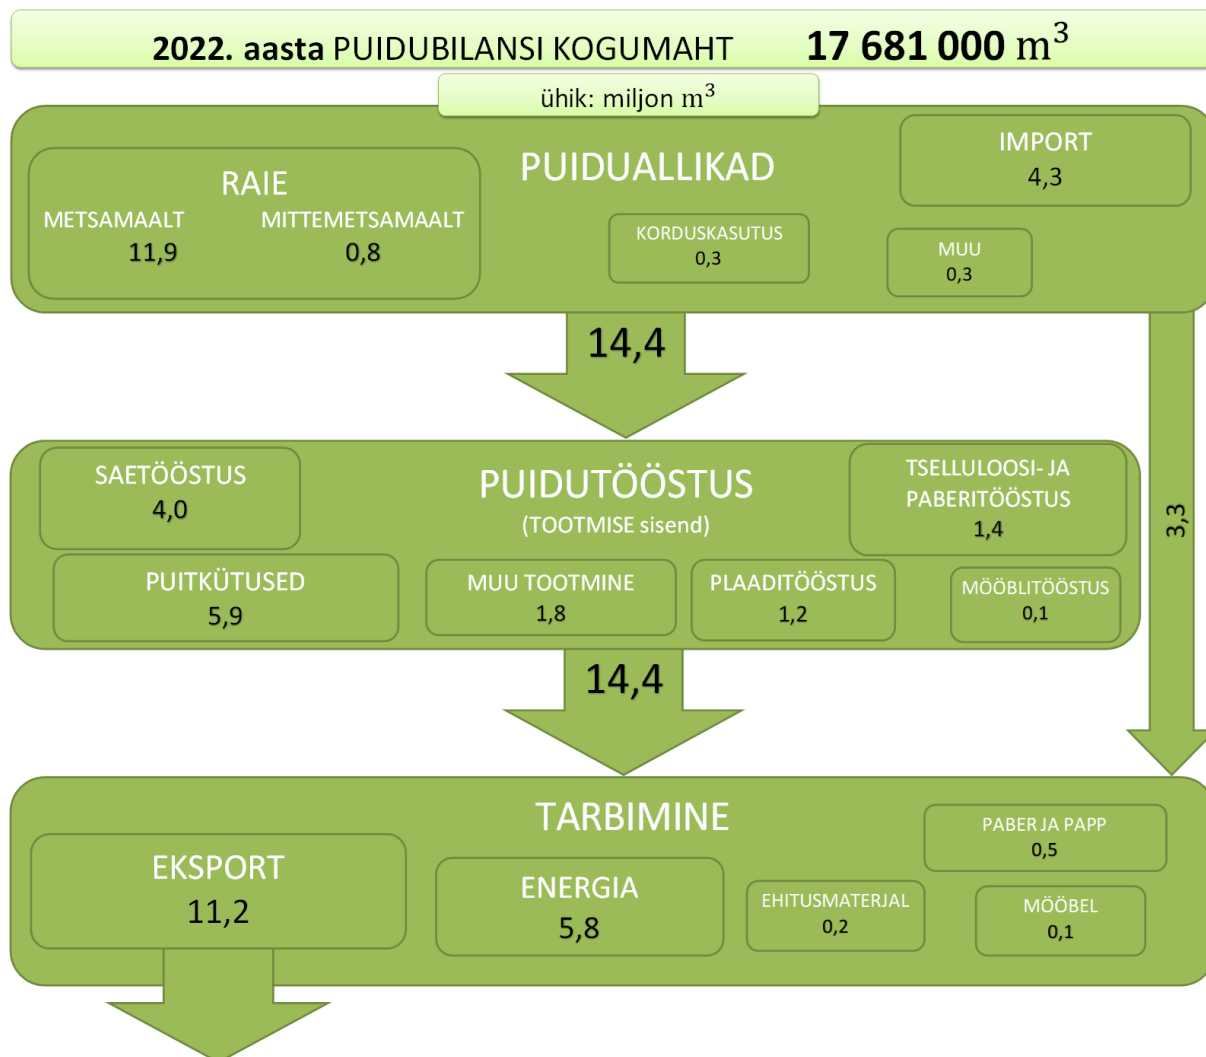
2022. aasta PUIDUBILANSI KOGUMAHT 17 681 000 $m^3$

ühik: miljon $m^3$

PUIDUALLIKAD

RAIE
METSAMAALT
11,9
MITTEMETSAMAALT
0,8

IMPORT
4,3

KORDUSKASUTUS
0,3

MUU
0,3

14,4

3,3

PUIDUTÖÖSTUS
(TOOTMISE sisend)

SAETÖÖSTUS
4,0

TSELLULOOSI- JA PABERITÖÖSTUS
1,4

PUITKÜTUSED
5,9

MUU TOOTMINE
1,8

PLAADITÖÖSTUS
1,2

MÖÖBLITÖÖSTUS
0,1

14,4

TARBIMINE

EKSPORT
11,2

ENERGIA
5,8

EHITUSMATERJAL
0,2

PABER JA PAPP
0,5

MÖÖBEL
0,1